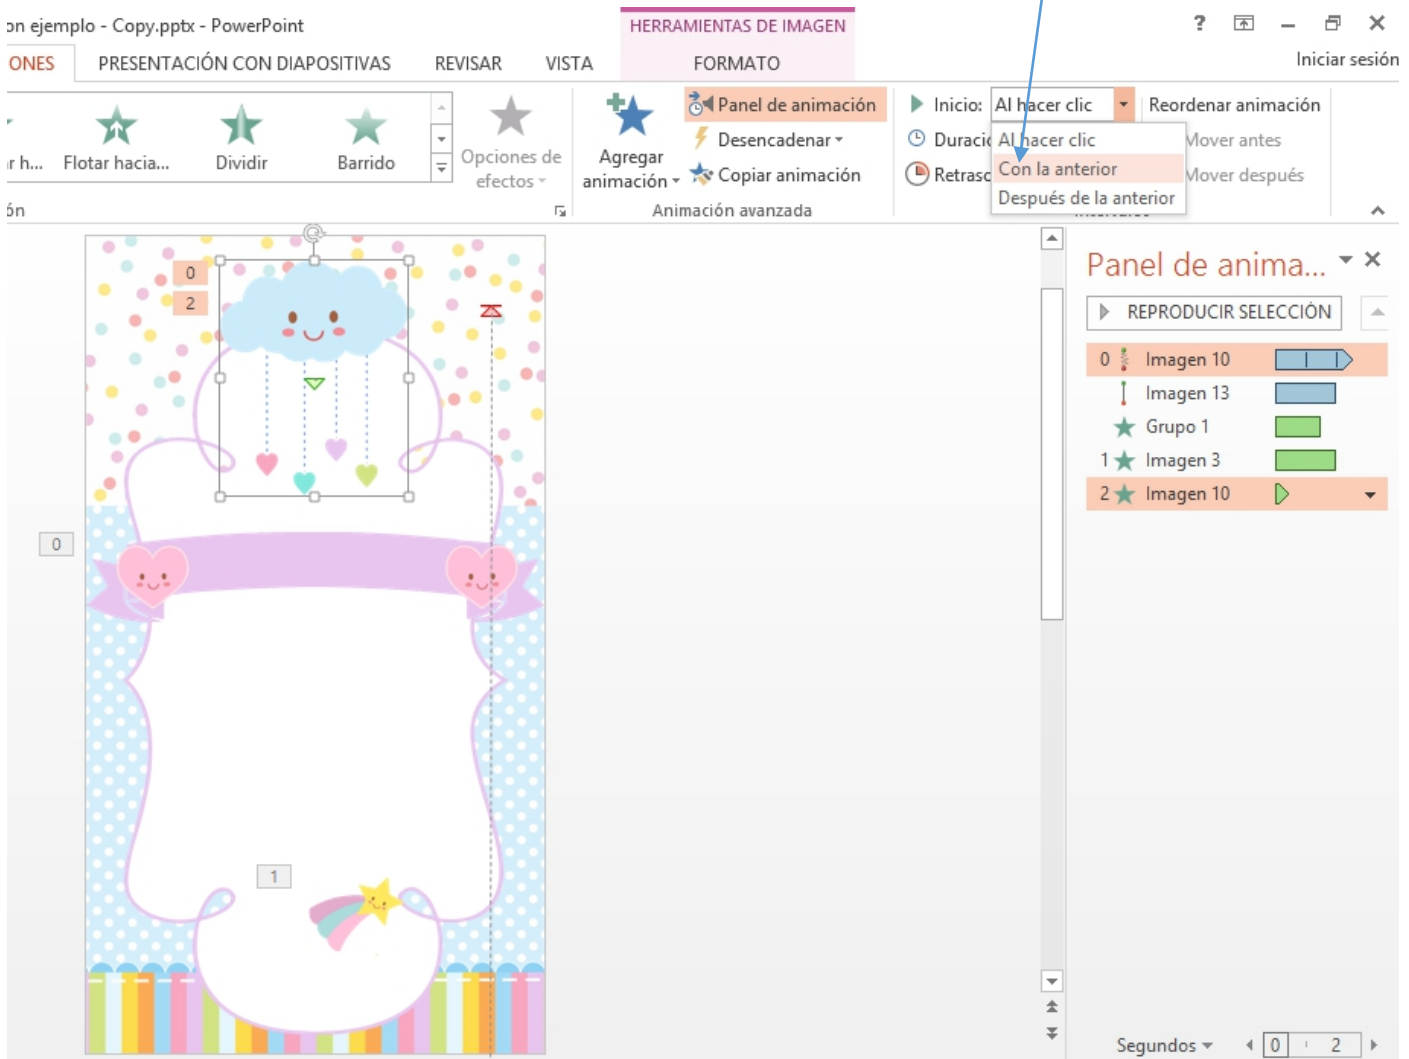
on ejemplo - Copy.pptx - PowerPoint

HERRAMIENTAS DE IMAGEN

? – ✕

ONES PRESENTACIÓN CON DIAPOSITIVAS REVISAR VISTA FORMATO

Iniciar sesión

r h... Flotar hacia... Dividir Barrido

Opciones de efectos

Agregar animación

Panel de animación

Desencadenar

Copiar animación

Animación avanzada

Inicio: Al hacer clic

Duraci

Retraso

Al hacer clic

Con la anterior

Después de la anterior

Reordenar animación

Mover antes

Mover después

ón

0

2

0

1

Panel de anima...

REPRODUCIR SELECCIÓN

0 Imagen 10

Imagen 13

Grupo 1

1 Imagen 3

2 Imagen 10

Segundos

0 2